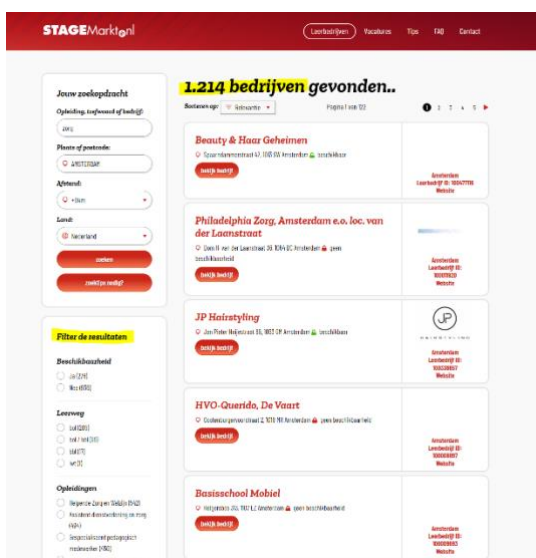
STAGEMarkt.nl

Leerbedrijven Vacatures Tips FAQ Contact

Jouw zoekopdracht

Opleiding, trefwoord of bedrijf:

zorg

Plaats of postcode:

AMSTERDAM

Afstand:

+0km

Land:

Nederland

zoeken

zoekt je nodig?

Filter de resultaten

Beschikbaarheid

Ja (214)

Nee (1000)

Leerweg

bol (381)

bol / bbl (10)

bbl (77)

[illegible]

Opleidingen

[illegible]

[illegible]

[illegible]

1.214 bedrijven gevonden..

Sorteren op: Relevantie

Pagina 1 van 122

1 2 3 4 5

Beauty & Haar Geheimen

Spaarndammerstraat 47, 1013 SV Amsterdam beschikbaar

bekijk bedrijf

Amsterdam Leerbedrijf ID: 100477118 Website

Philadelphia Zorg, Amsterdam e.o. loc. van der Laanstraat

Dom H. van der Laanstraat 26 1064 BC Amsterdam geen beschikbaarheid

bekijk bedrijf

Amsterdam Leerbedrijf ID: 100011620 Website

JP Hairstyling

Jan Pieter Heijestraat 55, 1053 GM Amsterdam beschikbaar

bekijk bedrijf

JP

Amsterdam Leerbedrijf ID: 100339857 Website

HVO-Querido, De Vaart

Oostenburgervoorstraat 2, 1018 MR Amsterdam geen beschikbaarheid

bekijk bedrijf

Amsterdam Leerbedrijf ID: 100006917 Website

Basisschool Mobiel

Helgolandstraat 20, 1187 LE Amsterdam geen beschikbaarheid

bekijk bedrijf

Amsterdam Leerbedrijf ID: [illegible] Website